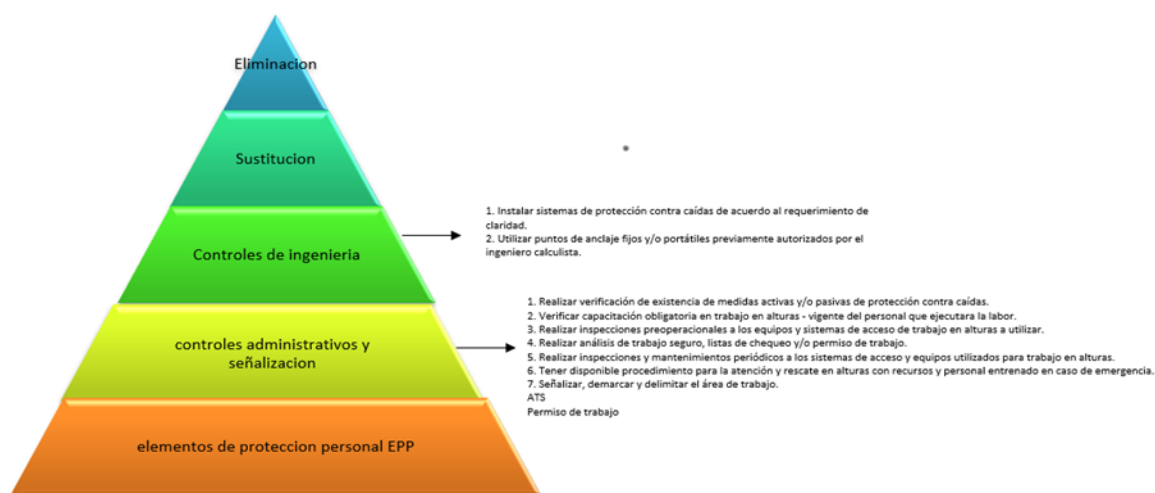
Eliminacion

Sustitucion

Controles de ingenieria

1. Instalar sistemas de protección contra caídas de acuerdo al requerimiento de claridad.
2. Utilizar puntos de anclaje fijos y/o portátiles previamente autorizados por el ingeniero calculista.

controles administrativos y señalizacion

1. Realizar verificación de existencia de medidas activas y/o pasivas de protección contra caídas.
2. Verificar capacitación obligatoria en trabajo en alturas - vigente del personal que ejecutara la labor.
3. Realizar inspecciones preoperacionales a los equipos y sistemas de acceso de trabajo en alturas a utilizar.
4. Realizar análisis de trabajo seguro, listas de chequeo y/o permiso de trabajo.
5. Realizar inspecciones y mantenimientos periódicos a los sistemas de acceso y equipos utilizados para trabajo en alturas.
6. Tener disponible procedimiento para la atención y rescate en alturas con recursos y personal entrenado en caso de emergencia.
7. Señalizar, demarcar y delimitar el área de trabajo.
ATS
Permiso de trabajo

elementos de proteccion personal EPP